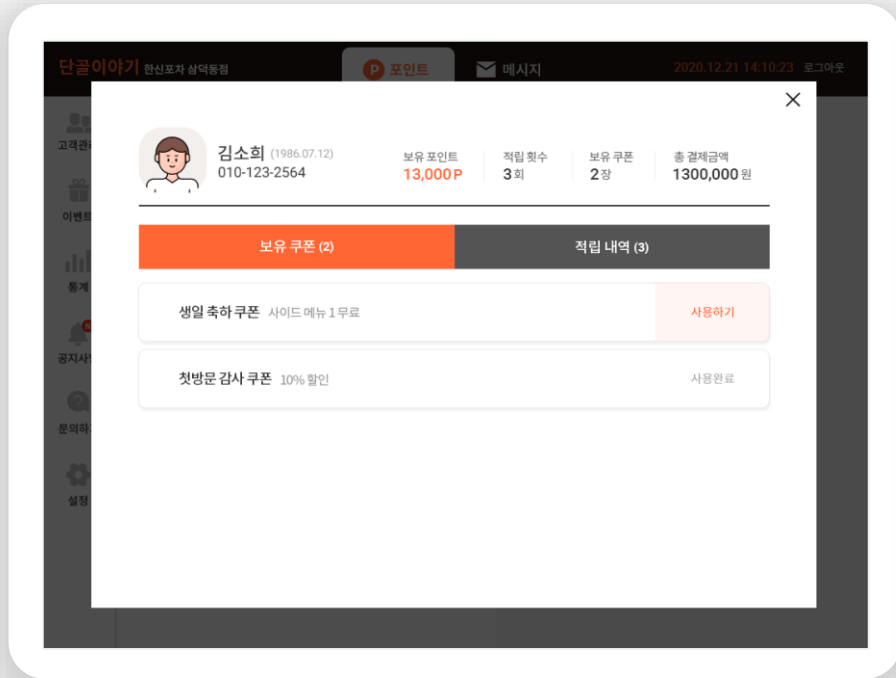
단골이야기 한신포차 삼덕동점

P 포인트

메시지

2020.12.21 14:10:23 로그아웃

고객관

이벤트

통계

공지사

문의하

설정

×

김소희 (1986.07.12)
010-123-2564

보유 포인트
13,000 P

적립 횟수
3회

보유 쿠폰
2장

총 결제금액
1300,000원

보유 쿠폰 (2)

적립 내역 (3)

생일 축하 쿠폰 사이드 메뉴 1 무료

사용하기

첫방문 감사 쿠폰 10% 할인

사용완료